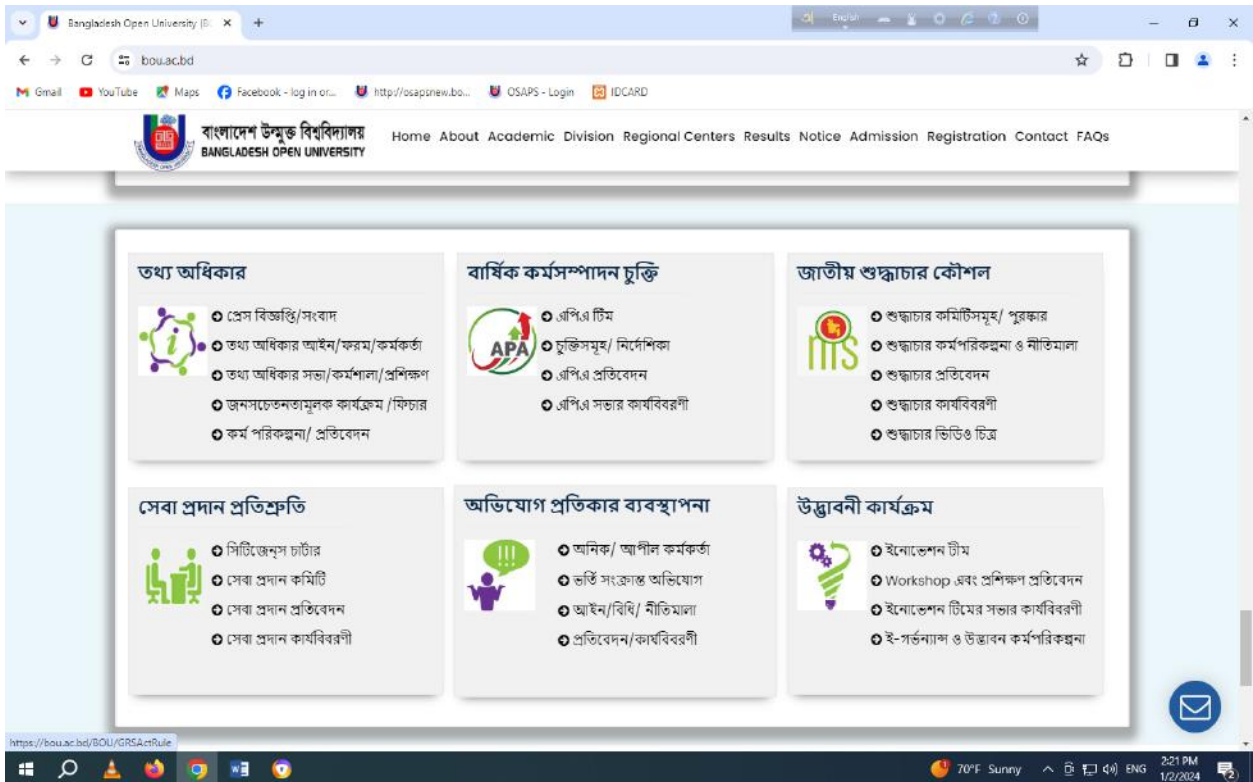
Bangladesh Open University (B ×   +

bou.ac.bd

Gmail   YouTube   Maps   Facebook - log in or...   http://osapsnew.bo...   OSAPS - Login   IDCARD

বাংলাদেশ উন্মুক্ত বিশ্ববিদ্যালয়
BANGLADESH OPEN UNIVERSITY

Home About Academic Division Regional Centers Results Notice Admission Registration Contact FAQs

তথ্য অধিকার

প্রেস বিজ্ঞপ্তি/সংবাদ
তথ্য অধিকার আইন/ফরম/কর্মকর্তা
তথ্য অধিকার সভা/কর্মশালা/প্রশিক্ষণ
জনসচেতনতামূলক কার্যক্রম /ফিচার
কর্ম পরিকল্পনা/ প্রতিবেদন

বার্ষিক কর্মসম্পাদন চুক্তি

APA
এপিএ টিম
চুক্তিসমূহ/ নির্দেশিকা
এপিএ প্রতিবেদন
এপিএ সভার কার্যবিবরণী

জাতীয় শুদ্ধাচার কৌশল

শুদ্ধাচার কমিটিসমূহ/ পুরস্কার
শুদ্ধাচার কর্মপরিকল্পনা ও নীতিমালা
শুদ্ধাচার প্রতিবেদন
শুদ্ধাচার কার্যবিবরণী
শুদ্ধাচার ভিডিও চিত্র

সেবা প্রদান প্রতিশ্রুতি

সিটিজেন্স চার্টার
সেবা প্রদান কমিটি
সেবা প্রদান প্রতিবেদন
সেবা প্রদান কার্যবিবরণী

অভিযোগ প্রতিকার ব্যবস্থাপনা

অনিক/ আপীল কর্মকর্তা
ভর্তি সংক্রান্ত অভিযোগ
আইন/বিধি/ নীতিমালা
প্রতিবেদন/কার্যবিবরণী

উদ্ভাবনী কার্যক্রম

ইনোভেশন টীম
Workshop এবং প্রশিক্ষণ প্রতিবেদন
ইনোভেশন টিমের সভার কার্যবিবরণী
ই-গভর্ন্যান্স ও উদ্ভাবন কর্মপরিকল্পনা

https://bou.ac.bd/BOU/GRSActRule

70°F Sunny   ENG   2:21 PM 1/2/2024